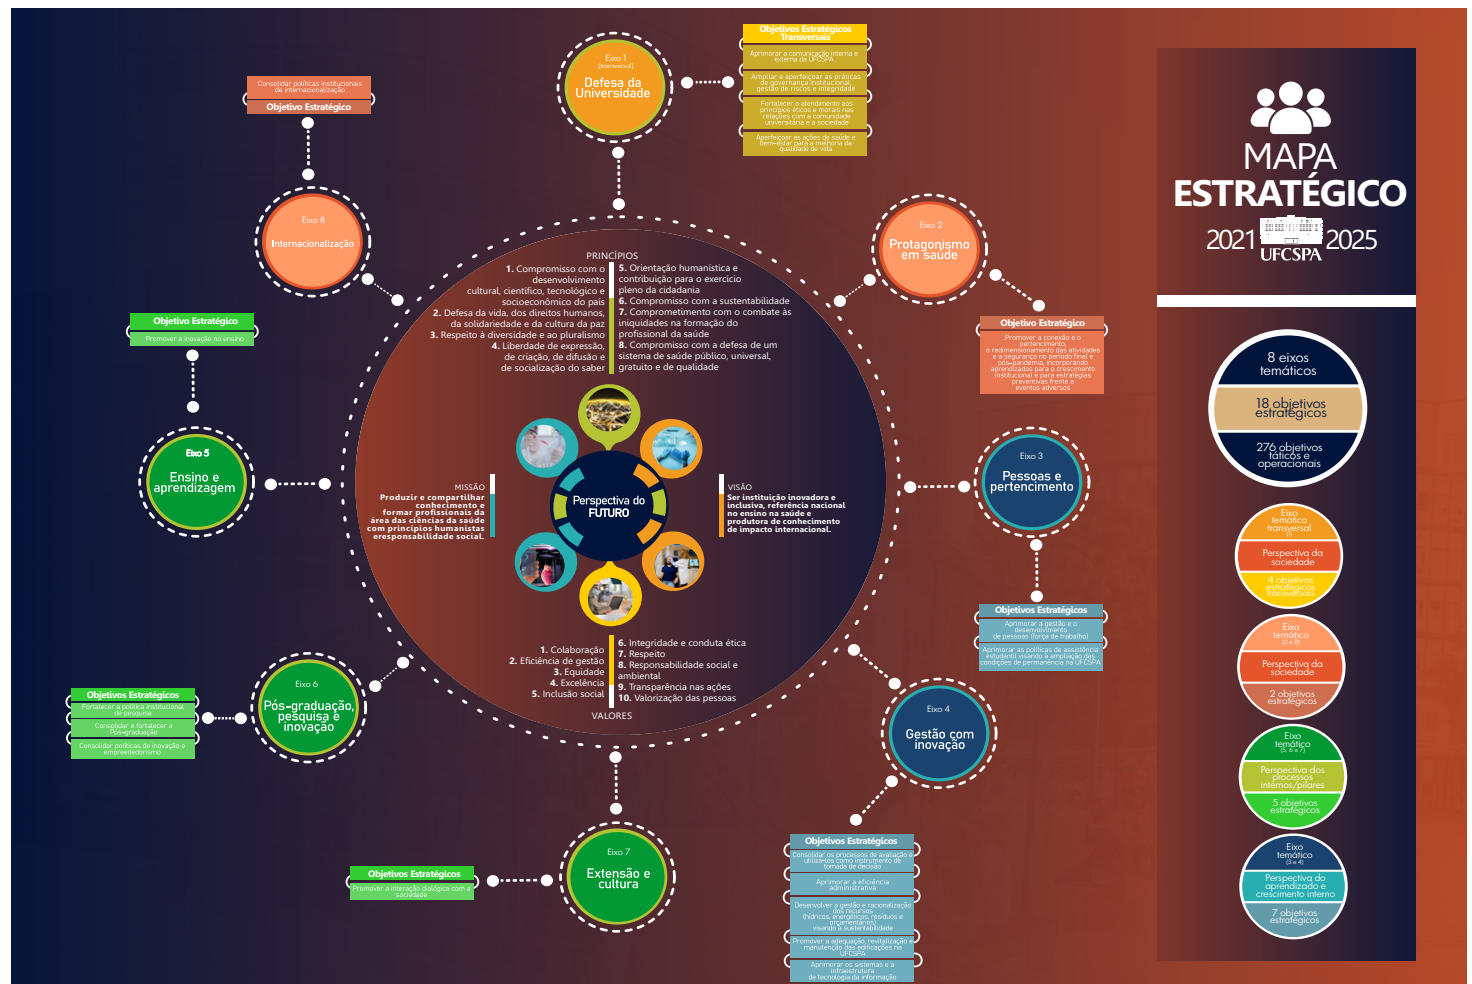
MAPA ESTRATÉGICO
2021 UFCSPA 2025

8 eixos temáticos
18 objetivos estratégicos
276 objetivos táticos e operacionais

Eixo temático transversal
Perspectiva da sociedade
4 objetivos estratégicos transversais

Eixo temático
Perspectiva da sociedade
2 objetivos estratégicos

Eixo temático
Perspectiva dos processos internos/pilares
5 objetivos estratégicos

Eixo temático
Perspectiva do aprendizado e crescimento interno
7 objetivos estratégicos

Eixo 1 (transversal)
Defesa da Universidade

Objetivos Estratégicos Transversais
Aprimorar a comunicação interna e externa da UFCSPA
Ampliar e aperfeiçoar as práticas de governança institucional, gestão de riscos e integridade
Fortalecer o atendimento aos princípios éticos e morais nas relações com a comunidade universitária e a sociedade
Aperfeiçoar as ações de saúde e bem-estar para a melhoria da qualidade de vida

Consolidar políticas institucionais de internacionalização
Objetivo Estratégico

Eixo 8
Internacionalização

Eixo 2
Protagonismo em saúde

Objetivo Estratégico
Promover a conexão e o pertencimento, o redimensionamento das atividades e a segurança no período final e pós-pandemia, incorporando aprendizados para o crescimento institucional e para estratégias preventivas frente a eventos adversos

Objetivo Estratégico
Promover a inovação no ensino

Eixo 5
Ensino e aprendizagem

Eixo 3
Pessoas e pertencimento

Objetivos Estratégicos
Aprimorar a gestão e o desenvolvimento de pessoas (força de trabalho)
Aprimorar as políticas de assistência estudantil visando a ampliação das condições de permanência na UFCSPA

PRINCÍPIOS
1. Compromisso com o desenvolvimento cultural, científico, tecnológico e socioeconômico do país
2. Defesa da vida, dos direitos humanos, da solidariedade e da cultura da paz
3. Respeito à diversidade e ao pluralismo
4. Liberdade de expressão, de criação, de difusão e de socialização do saber
5. Orientação humanística e contribuição para o exercício pleno da cidadania
6. Compromisso com a sustentabilidade
7. Comprometimento com o combate às iniquidades na formação do profissional da saúde
8. Compromisso com a defesa de um sistema de saúde público, universal, gratuito e de qualidade

MISSÃO
Produzir e compartilhar conhecimento e formar profissionais da área das ciências da saúde com princípios humanistas e responsabilidade social.

Perspectiva do FUTURO

VISÃO
Ser instituição inovadora e inclusiva, referência nacional no ensino na saúde e produtora de conhecimento de impacto internacional.

1. Colaboração
2. Eficiência de gestão
3. Equidade
4. Excelência
5. Inclusão social
6. Integridade e conduta ética
7. Respeito
8. Responsabilidade social e ambiental
9. Transparência nas ações
10. Valorização das pessoas
VALORES

Objetivos Estratégicos
Fortalecer a política institucional de pesquisa
Consolidar e fortalecer a Pós-graduação
Consolidar políticas de inovação e empreendedorismo

Eixo 6
Pós-graduação, pesquisa e inovação

Eixo 4
Gestão com inovação

Objetivos Estratégicos
Promover a interação dialógica com a sociedade

Eixo 7
Extensão e cultura

Objetivos Estratégicos
Consolidar os processos de avaliação e utilizá-los como instrumento de tomada de decisão
Aprimorar a eficiência administrativa
Desenvolver a gestão e racionalização dos recursos (hídricos, energéticos, resíduos e orçamentários) visando à sustentabilidade
Promover a adequação, revitalização e manutenção das edificações na UFCSPA
Aprimorar os sistemas e a infraestrutura de tecnologia da informação